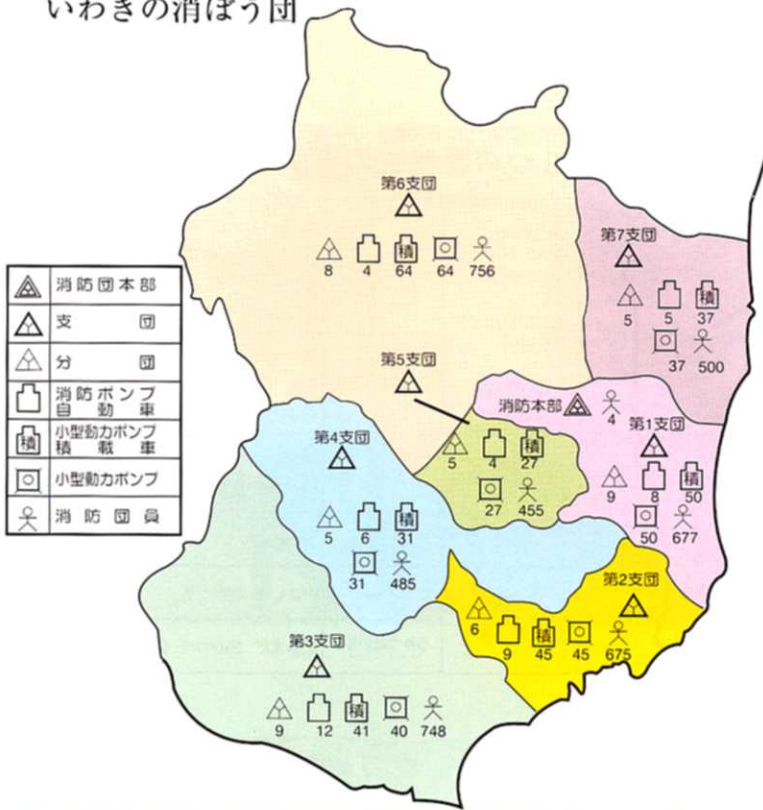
いわきの消ぼう団

消防団本部
支団
分団
消防ポンプ自動車
積 小型動力ポンプ積載車
小型動力ポンプ
消防団員

第6支団
8 4 積 64 64 756

第7支団
5 5 積 37
37 500

第5支団

消防本部 4

第1支団
9 8 積 50
50 677

第4支団
5 6 積 31
31 485

5 4 積 27
27 455

第2支団
6 9 積 45 45 675

第3支団
9 12 積 41 40 748